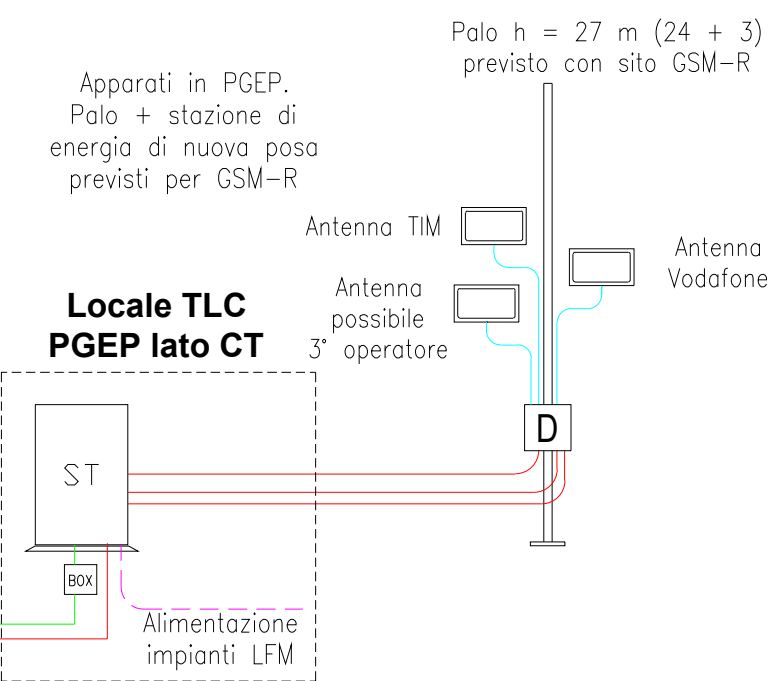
Palo h = 27 m (24 + 3) previsto con sito GSM–R

Apparati in PGEP. Palo + stazione di energia di nuova posa previsti per GSM–R

Antenna TIM

Antenna Vodafone

Antenna possibile 3° operatore

Locale TLC PGEP lato CT

D

ST

BOX

Alimentazione impianti LFM